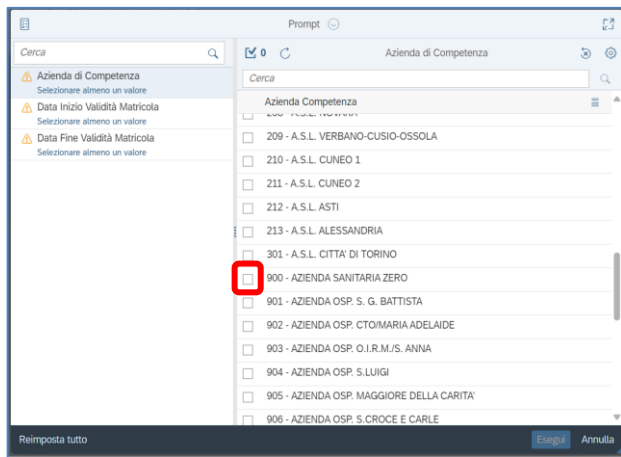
Prompt

Cerca

Azienda di Competenza
Selezionare almeno un valore

Data Inizio Validità Matricola
Selezionare almeno un valore

Data Fine Validità Matricola
Selezionare almeno un valore

0

Azienda di Competenza

Cerca

Azienda Competenza

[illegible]

209 - A.S.L. VERBANO-CUSIO-OSSOLA

210 - A.S.L. CUNEO 1

211 - A.S.L. CUNEO 2

212 - A.S.L. ASTI

213 - A.S.L. ALESSANDRIA

301 - A.S.L. CITTA' DI TORINO

900 - AZIENDA SANITARIA ZERO

901 - AZIENDA OSP. S. G. BATTISTA

902 - AZIENDA OSP. CTO/MARIA ADELAIDE

903 - AZIENDA OSP. O.I.R.M./S. ANNA

904 - AZIENDA OSP. S.LUIGI

905 - AZIENDA OSP. MAGGIORE DELLA CARITA'

906 - AZIENDA OSP. S.CROCE E CARLE

Reimposta tutto

Esegui

Annulla